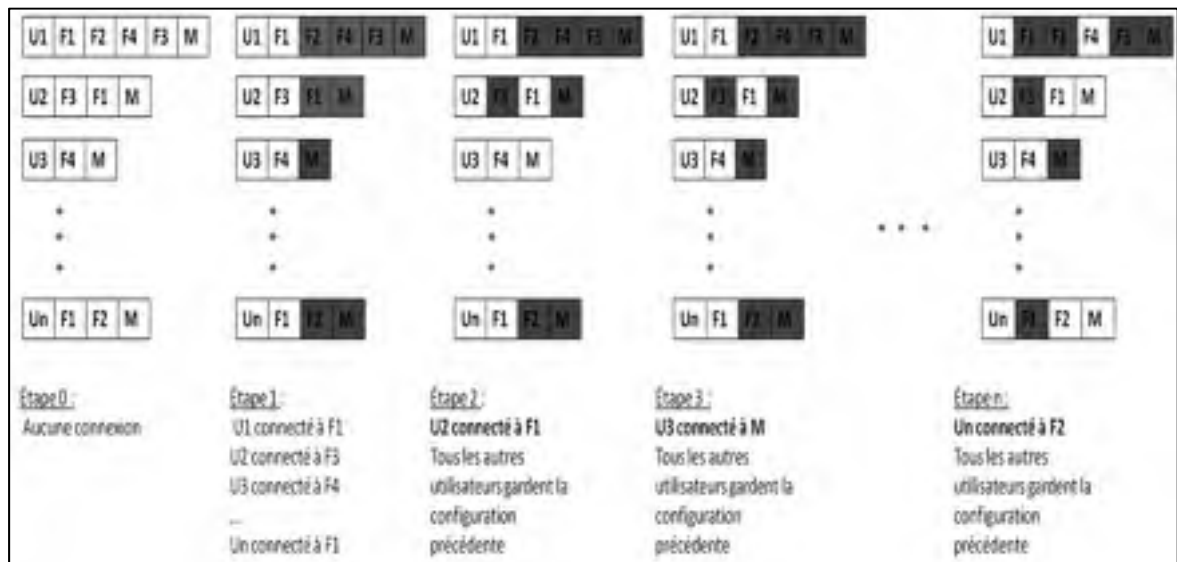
U1 F1 F2 F4 F3 M
U2 F3 F1 M
U3 F4 M
Un F1 F2 M

Étape 0 :
Aucune connexion

U1 F1 F2 F4 F3 M
U2 F3 F1 M
U3 F4 M
Un F1 F2 M

Étape 1 :
U1 connecté à F1
U2 connecté à F3
U3 connecté à F4
...
Un connecté à F1

U1 F1 F2 F4 F3 M
U2 F3 F1 M
U3 F4 M
Un F1 F2 M

Étape 2 :
U2 connecté à F1
Tous les autres utilisateurs gardent la configuration précédente

U1 F1 F2 F4 F3 M
U2 F3 F1 M
U3 F4 M
Un F1 F2 M

Étape 3 :
U3 connecté à M
Tous les autres utilisateurs gardent la configuration précédente

U1 F1 F2 F4 F3 M
U2 F3 F1 M
U3 F4 M
Un F1 F2 M

Étape n :
Un connecté à F2
Tous les autres utilisateurs gardent la configuration précédente